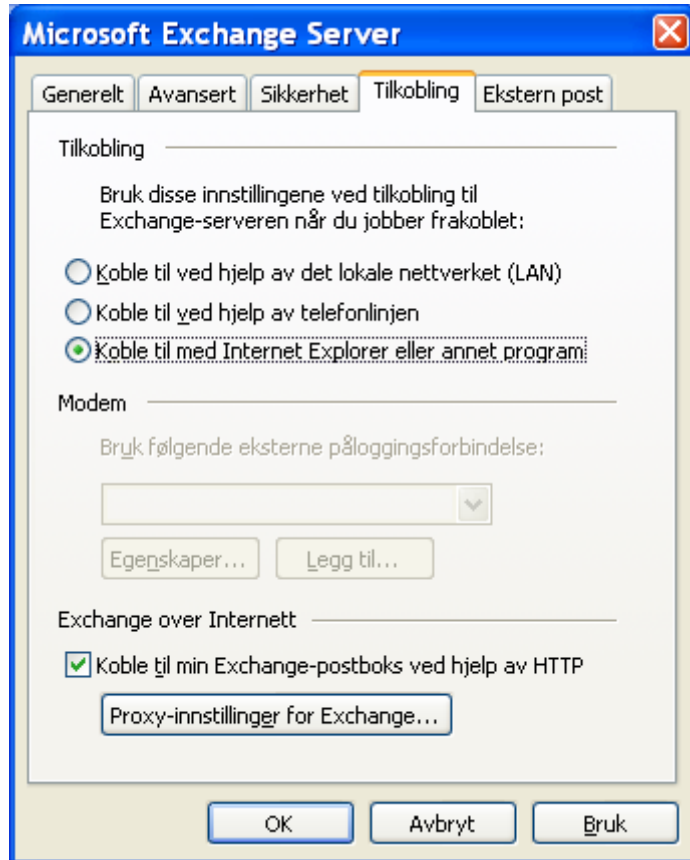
Microsoft Exchange Server

Generelt
Avansert
Sikkerhet
Tilkobling
Ekstern post

Tilkobling

Bruk disse innstillingene ved tilkobling til Exchange-serveren når du jobber frakoblet:

Koble til ved hjelp av det lokale nettverket (LAN)
Koble til ved hjelp av telefonlinjen
Koble til med Internet Explorer eller annet program

Modem

Bruk følgende eksterne påloggingsforbindelse:

Egenskaper...
Legg til...

Exchange over Internett

Koble til min Exchange-postboks ved hjelp av HTTP

Proxy-innstillinger for Exchange...

OK
Avbryt
Bruk